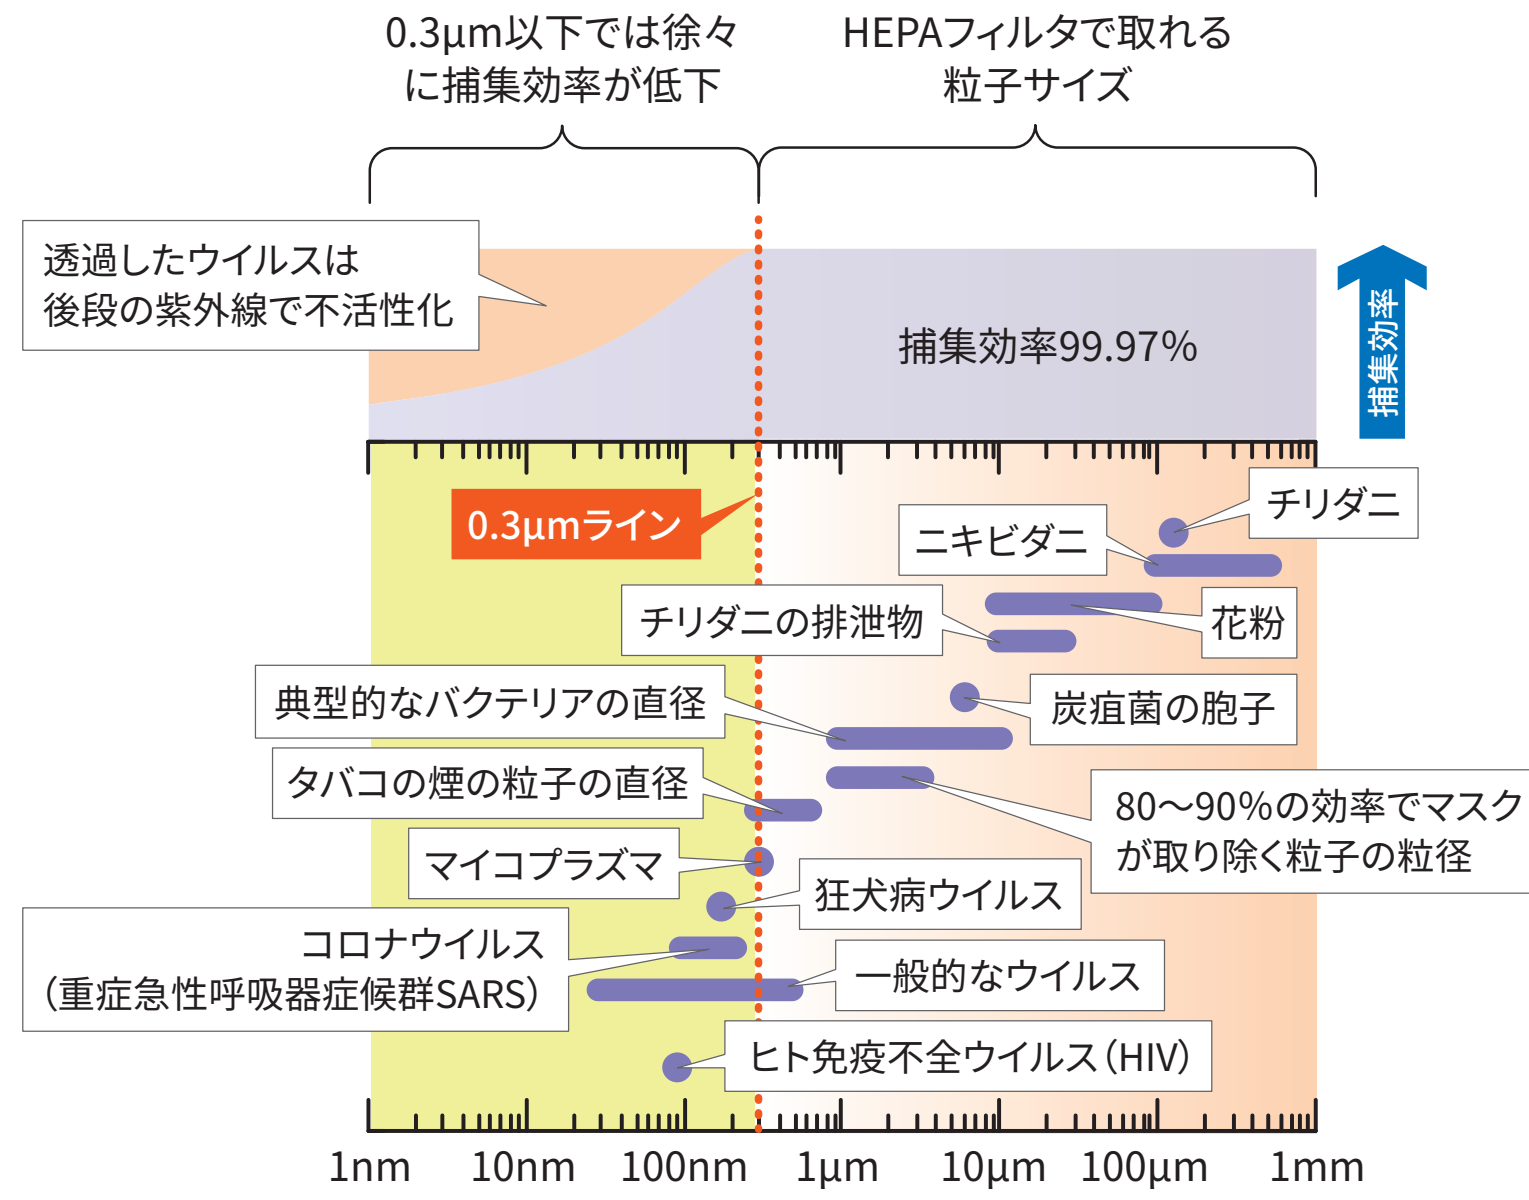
0.3μm以下では徐々に捕集効率が低下

HEPAフィルタで取れる粒子サイズ

透過したウイルスは後段の紫外線で不活性化

捕集効率99.97%

捕集効率

0.3μmライン

チリダニ

ニキビダニ

チリダニの排泄物

花粉

典型的なバクテリアの直径

炭疽菌の胞子

タバコの煙の粒子の直径

80〜90%の効率でマスクが取り除く粒子の粒径

マイコプラズマ

狂犬病ウイルス

コロナウイルス（重症急性呼吸器症候群SARS）

一般的なウイルス

ヒト免疫不全ウイルス（HIV）

1nm 10nm 100nm 1μm 10μm 100μm 1mm